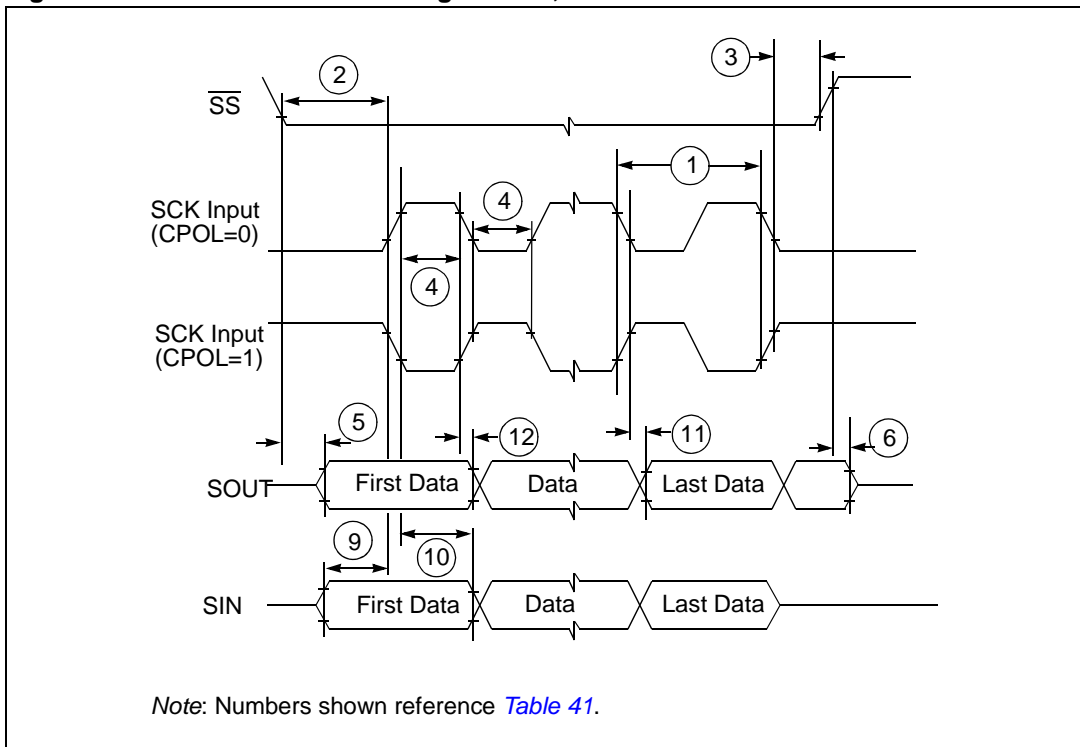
$\overline{SS}$

2

3

1

4

SCK Input
(CPOL=0)

4

SCK Input
(CPOL=1)

5

12

11

6

SOUT

First Data

Data

Last Data

9

10

SIN

First Data

Data

Last Data

*Note*: Numbers shown reference Table 41.